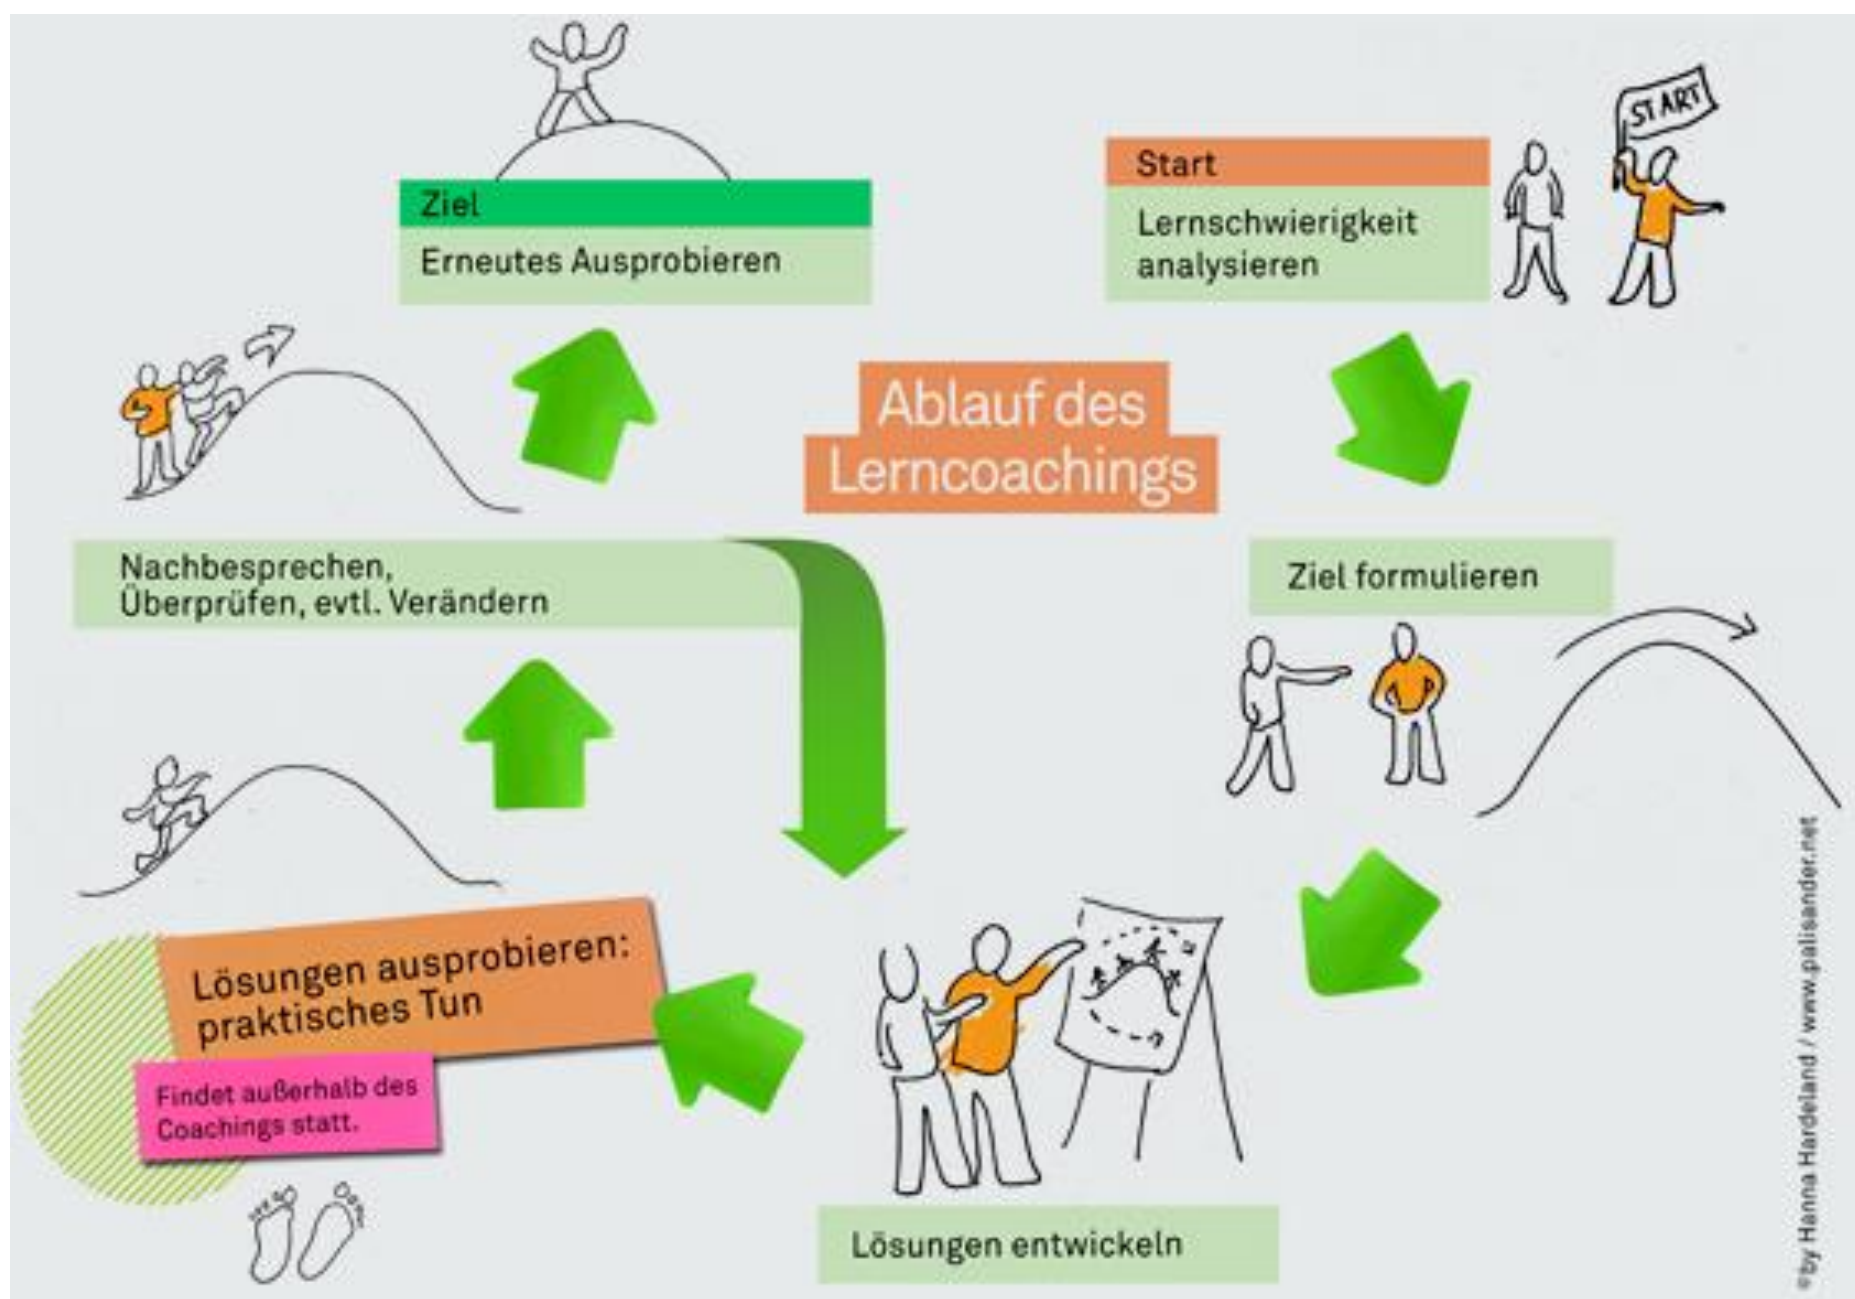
Ablauf des Lerncoachings

Start

START

Lernschwierigkeit analysieren

Ziel formulieren

Lösungen entwickeln

Lösungen ausprobieren: praktisches Tun

Findet außerhalb des Coachings statt.

Nachbesprechen, Überprüfen, evtl. Verändern

Ziel

Erneutes Ausprobieren

©by Hanna Hardeland / www.palisander.net